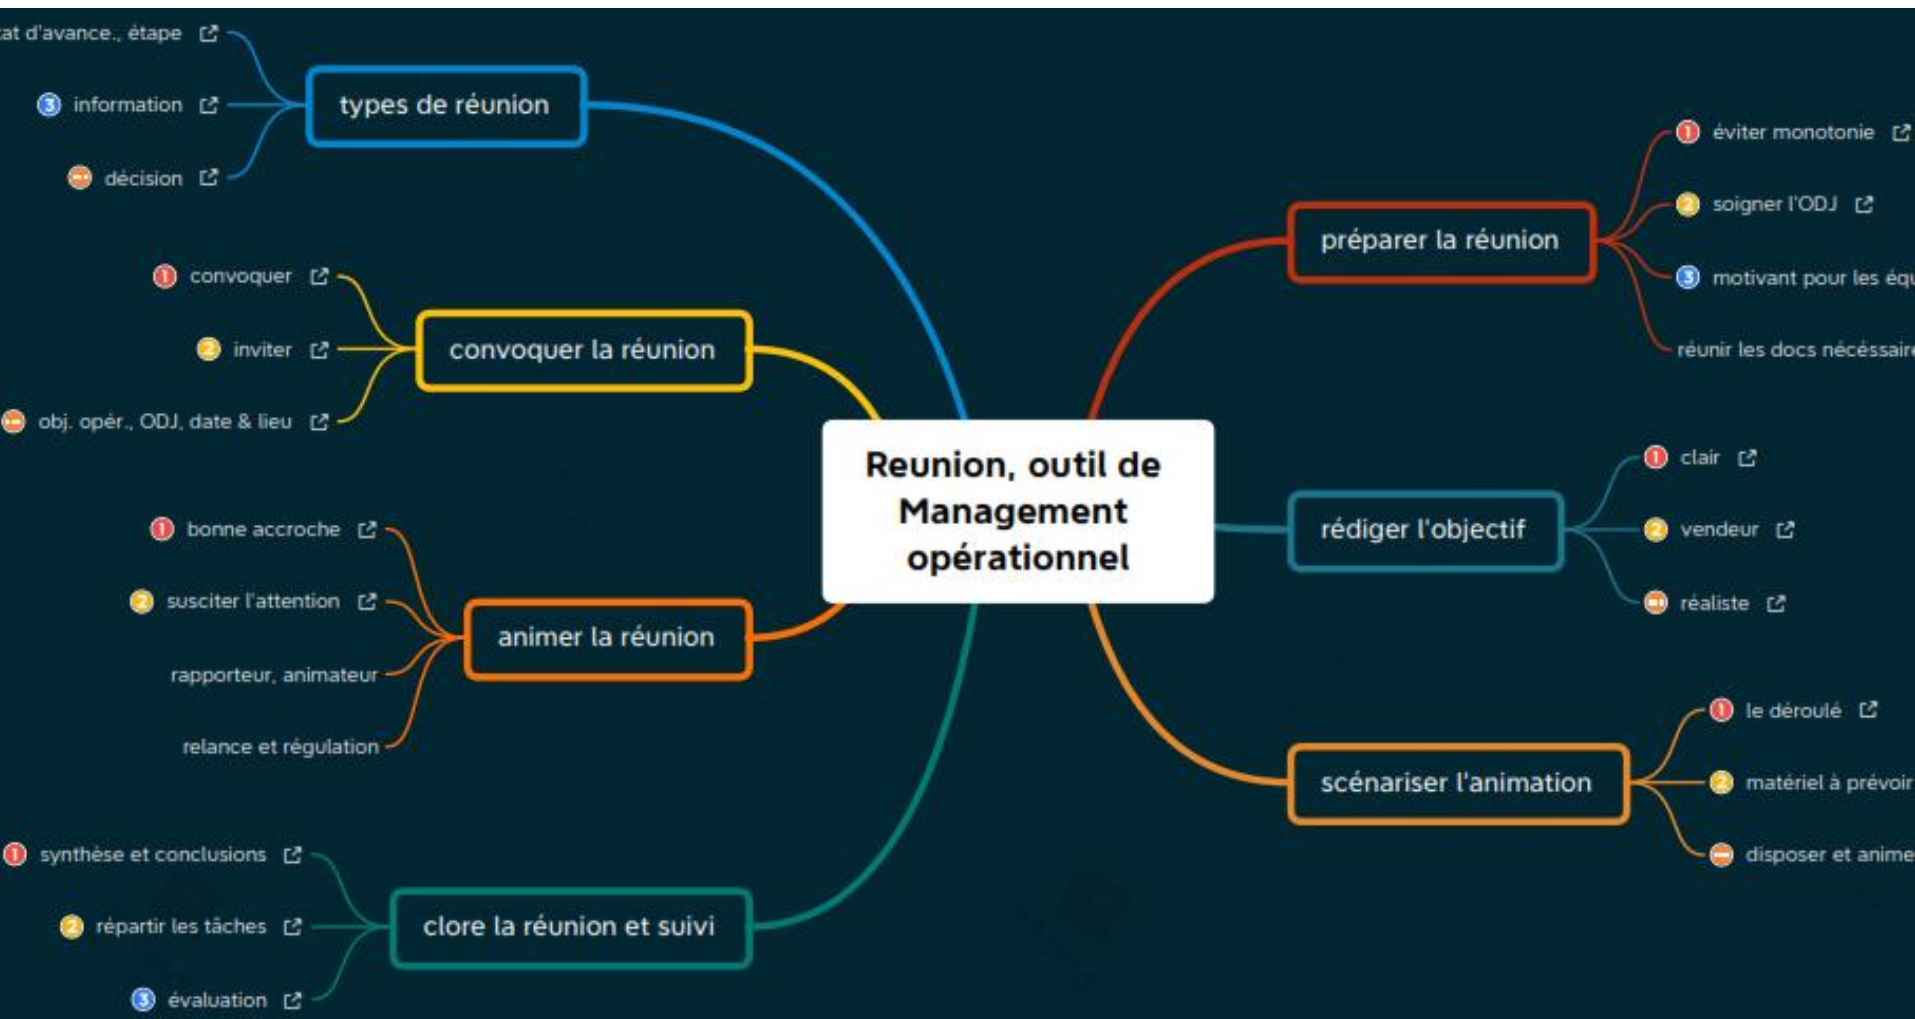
Reunion, outil de Management opérationnel

types de réunion
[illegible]at d'avance., étape
3 information
décision

convoquer la réunion
1 convoquer
2 inviter
obj. opér., ODJ, date & lieu

animer la réunion
1 bonne accroche
2 susciter l'attention
rapporteur, animateur
relance et régulation

clore la réunion et suivi
1 synthèse et conclusions
2 répartir les tâches
3 évaluation

préparer la réunion
1 éviter monotonie
2 soigner l'ODJ
3 motivant pour les équ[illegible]
réunir les docs nécessair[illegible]

rédiger l'objectif
1 clair
2 vendeur
réaliste

scénariser l'animation
1 le déroulé
2 matériel à prévoir
disposer et anime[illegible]